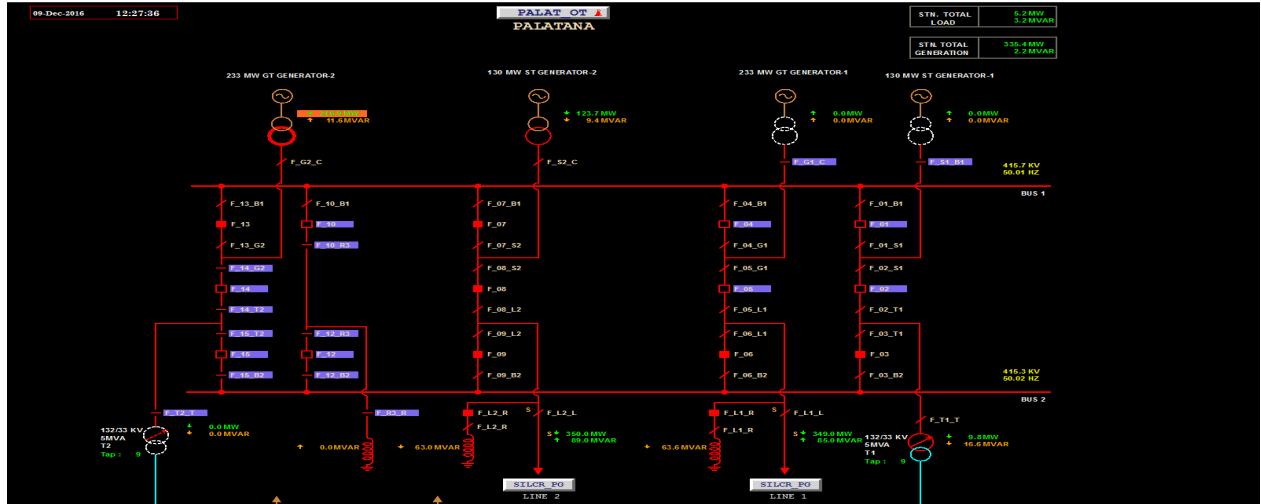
09-Dec-2016 12:27:36

PALAT_OT
PALATANA

STN. TOTAL LOAD 5.2 MW 3.2 MVAR

STN. TOTAL GENERATION 335.4 MW 2.2 MVAR

233 MW GT GENERATOR-2
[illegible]
11.6 MVAR
F_G2_C

130 MW ST GENERATOR-2
123.7 MW
9.4 MVAR
F_S2_C

233 MW GT GENERATOR-1
0.0 MW
0.0 MVAR
F_G1_C

130 MW ST GENERATOR-1
0.0 MW
0.0 MVAR
F_S1_B1

415.7 KV
50.01 HZ
BUS 1

F_13_B1
F_13
F_13_G2
F_14_G2
F_14
F_14_T2
F_15_T2
F_15
F_15_B2

F_10_B1
F_10
F_10_R3
F_12_R3
F_12
F_12_B2

F_07_B1
F_07
F_07_S2
F_08_S2
F_08
F_08_L2
F_09_L2
F_09
F_09_B2

F_04_B1
F_04
F_04_G1
F_05_G1
F_05
F_05_L1
F_06_L1
F_06
F_06_B2

F_01_B1
F_01
F_01_S1
F_02_S1
F_02
F_02_T1
F_03_T1
F_03
F_03_B2

415.3 KV
50.02 HZ
BUS 2

F_T2_T
132/33 KV
5MVA
T2
Tap : 9
0.0 MW
0.0 MVAR

F_R3_R
0.0 MVAR
63.0 MVAR

F_L2_R
F_L2_R
S
F_L2_L
350.0 MW
89.0 MVAR

63.6 MVAR

F_L1_R
F_L1_R
S
F_L1_L
349.0 MW
85.0 MVAR

F_T1_T
132/33 KV
5MVA
T1
Tap : 9
9.8 MW
16.6 MVAR

SILCR_PG
LINE 2

SILCR_PG
LINE 1